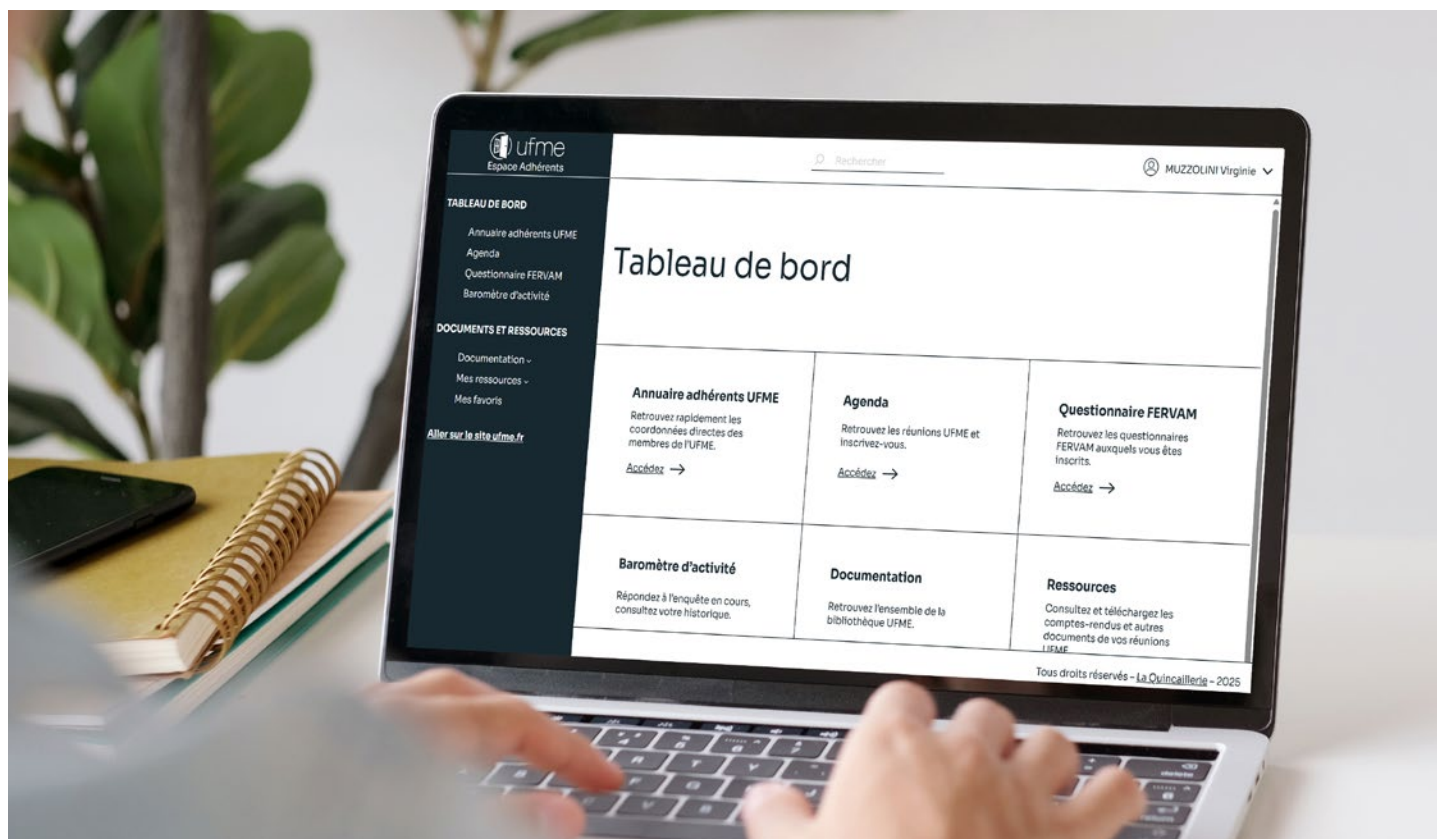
ufme
Espace Adhérents

Rechercher

MUZZOLINI Virginie

TABLEAU DE BORD

Annuaire adhérents UFME
Agenda
Questionnaire FERVAM
Baromètre d'activité

DOCUMENTS ET RESSOURCES

Documentation
Mes ressources
Mes favoris

Aller sur le site ufme.fr

Tableau de bord

Annuaire adhérents UFME

Retrouvez rapidement les coordonnées directes des membres de l'UFME.

Accédez →

Agenda

Retrouvez les réunions UFME et inscrivez-vous.

Accédez →

Questionnaire FERVAM

Retrouvez les questionnaires FERVAM auxquels vous êtes inscrits.

Accédez →

Baromètre d'activité

Répondez à l'enquête en cours, consultez votre historique.

Documentation

Retrouvez l'ensemble de la bibliothèque UFME.

Ressources

Consultez et téléchargez les comptes-rendus et autres documents de vos réunions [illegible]

Tous droits réservés - La Quincaillerie - 2025